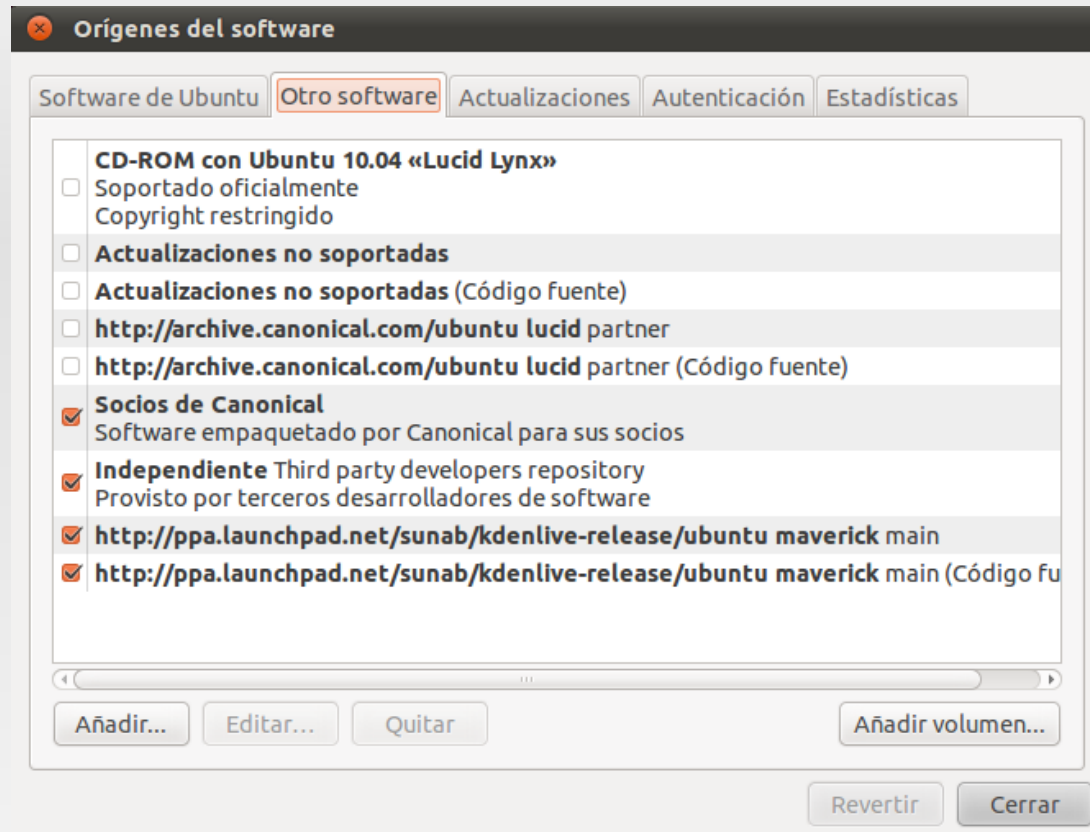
Orígenes del software

Software de Ubuntu | Otro software | Actualizaciones | Autenticación | Estadísticas

CD-ROM con Ubuntu 10.04 «Lucid Lynx»
Soportado oficialmente
Copyright restringido

Actualizaciones no soportadas

Actualizaciones no soportadas (Código fuente)

http://archive.canonical.com/ubuntu lucid partner

http://archive.canonical.com/ubuntu lucid partner (Código fuente)

Socios de Canonical
Software empaquetado por Canonical para sus socios

Independiente Third party developers repository
Provisto por terceros desarrolladores de software

http://ppa.launchpad.net/sunab/kdenlive-release/ubuntu maverick main

http://ppa.launchpad.net/sunab/kdenlive-release/ubuntu maverick main (Código fu

Añadir... | Editar... | Quitar | Añadir volumen...

Revertir | Cerrar